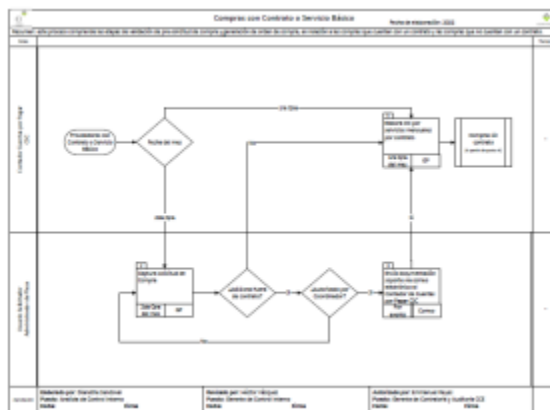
Compras con Contrato o Servicio Básico

Fecha de elaboración: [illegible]

Resumen: este proceso comprende las etapas de validación de una solicitud de compra y generación de orden de compra, en relación a las compras que cuentan con un contrato y las compras que no cuentan con un contrato.

Proveedores con Contrato o Servicio Básico

Fecha del mes

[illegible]

Elabora OC por servicios mensuales por contratos

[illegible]

OC

Compras por contrato

Captura solicitud de compra

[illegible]

SP

¿Solicitud es fuera de contrato?

¿Autorizada por Coordinación?

Envía documentación soporte de pagos al área responsable de contabilizar

Correo

Elaborado por: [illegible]
Puesto: Analista de Control Interno
Fecha: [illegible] Firma:

Revisado por: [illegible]
Puesto: Gerente de Control Interno
Fecha: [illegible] Firma:

Autorizado por: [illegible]
Puesto: Gerente de Contraloría y Auditoría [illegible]
Fecha: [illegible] Firma: